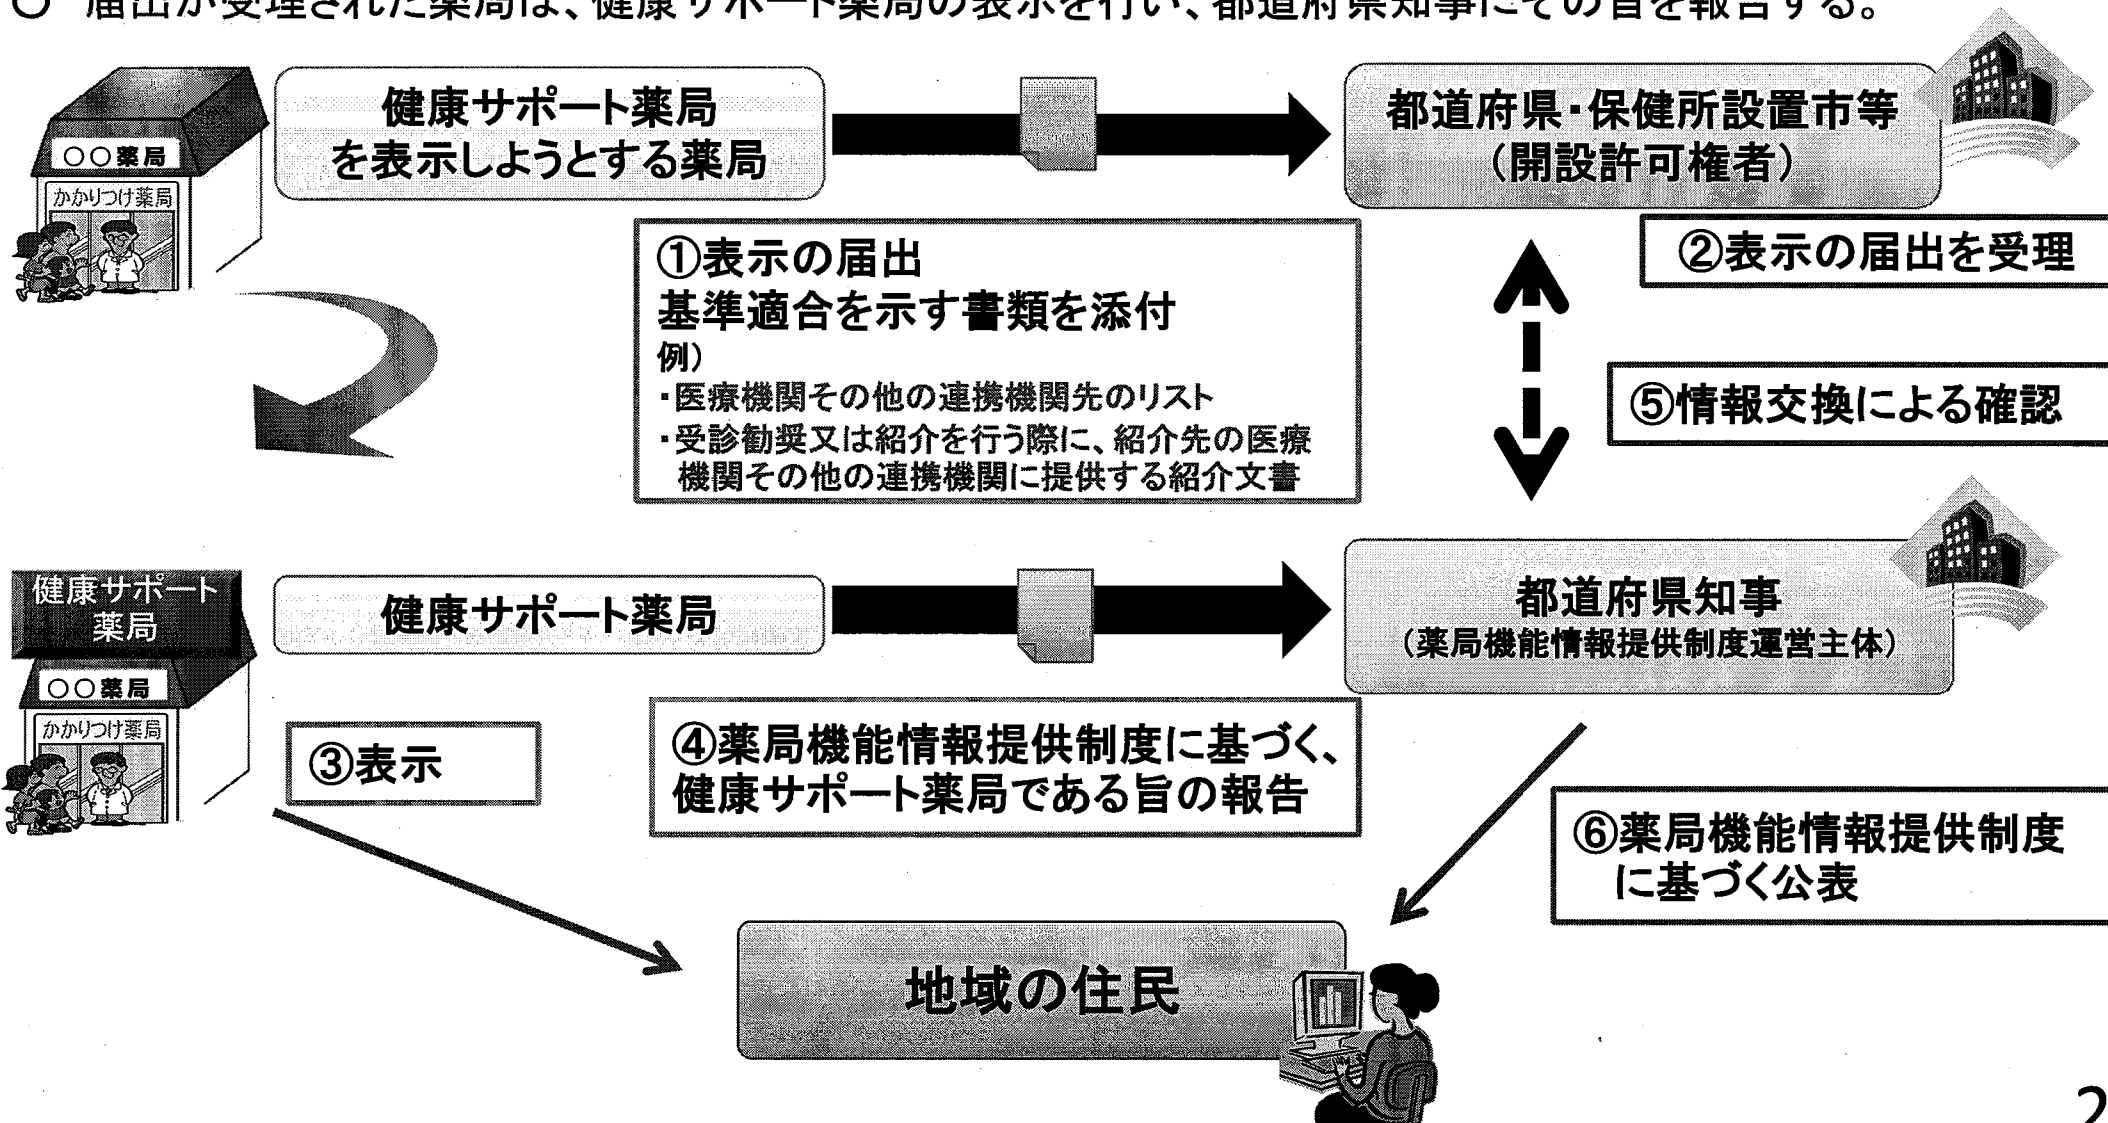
○ 届出が受理された薬局は、健康サポート薬局の表示を行い、都道府県知事にその旨を報告する。

○○薬局
かかりつけ薬局

健康サポート薬局を表示しようとする薬局

都道府県・保健所設置市等（開設許可権者）

①表示の届出
基準適合を示す書類を添付
例）
・医療機関その他の連携機関先のリスト
・受診勧奨又は紹介を行う際に、紹介先の医療機関その他の連携機関に提供する紹介文書

②表示の届出を受理

⑤情報交換による確認

健康サポート薬局
○○薬局
かかりつけ薬局

健康サポート薬局

都道府県知事
（薬局機能情報提供制度運営主体）

③表示

④薬局機能情報提供制度に基づく、健康サポート薬局である旨の報告

⑥薬局機能情報提供制度に基づく公表

地域の住民

2